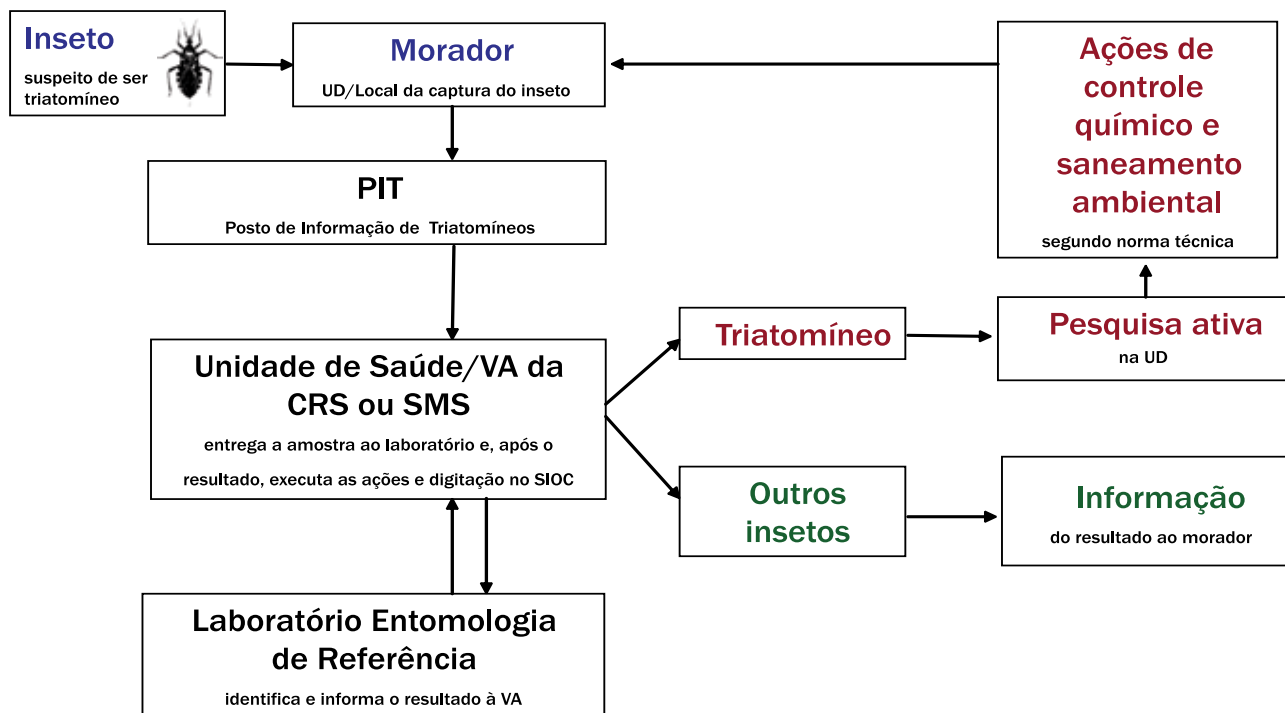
Inseto
suspeito de ser triatomíneo

Morador
UD/Local da captura do inseto

Ações de controle químico e saneamento ambiental
segundo norma técnica

PIT
Posto de Informação de Triatomíneos

Unidade de Saúde/VA da CRS ou SMS
entrega a amostra ao laboratório e, após o resultado, executa as ações e digitação no SIOC

Triatomíneo

Pesquisa ativa
na UD

Outros insetos

Informação
do resultado ao morador

Laboratório Entomologia de Referência
identifica e informa o resultado à VA